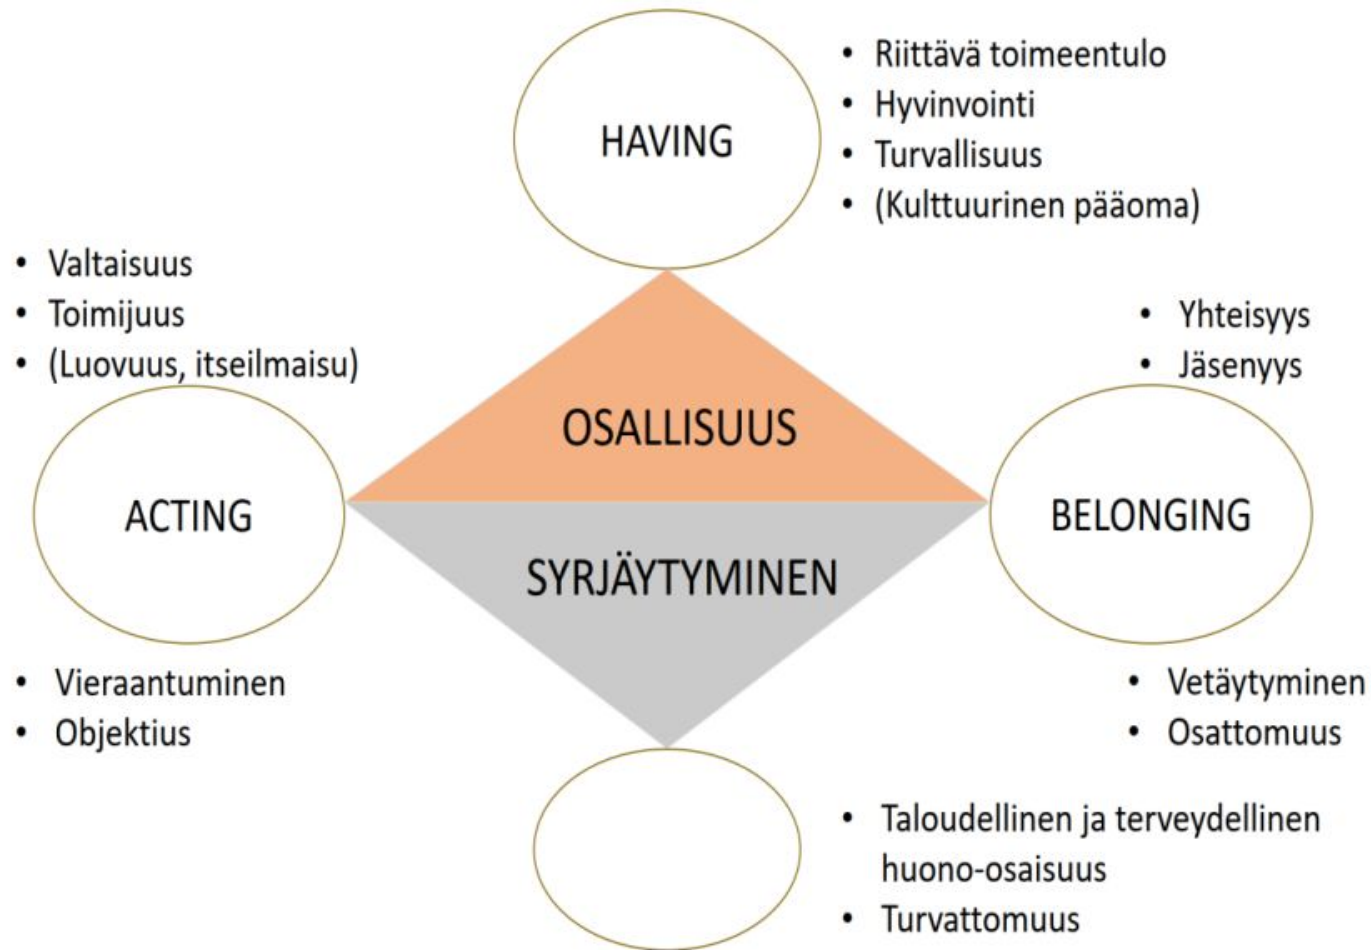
HAVING

• Riittävä toimeentulo
• Hyvinvointi
• Turvallisuus
• (Kulttuurinen pääoma)

• Valtaisuus
• Toimijuus
• (Luovuus, itseilmaisu)

• Yhteisyys
• Jäsenyys

OSALLISUUS

ACTING

BELONGING

SYRJÄYTYMINEN

• Vieraantuminen
• Objektius

• Vetäytyminen
• Osattomuus

• Taloudellinen ja terveydellinen huono-osaisuus
• Turvattomuus